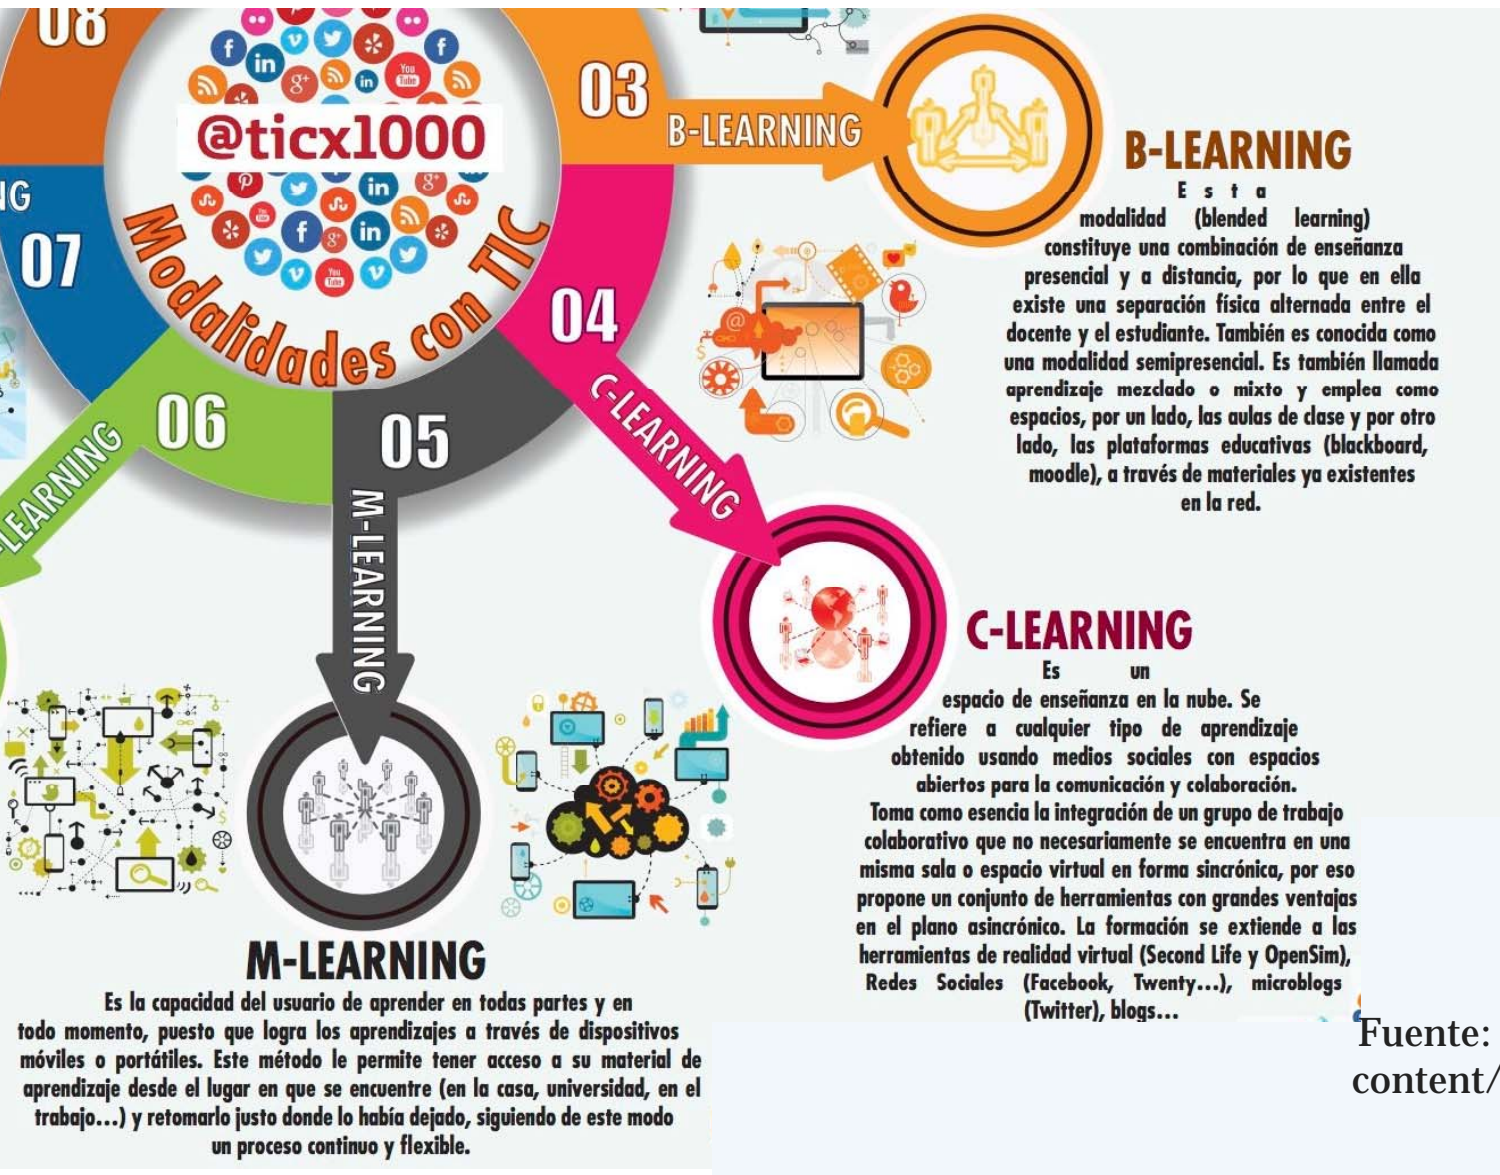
08

@ticx1000

Modalidades con TIC

03

B-LEARNING

IG

07

04

06

05

LEARNING

M-LEARNING

C-LEARNING

B-LEARNING

Esta modalidad (blended learning) constituye una combinación de enseñanza presencial y a distancia, por lo que en ella existe una separación física alternada entre el docente y el estudiante. También es conocida como una modalidad semipresencial. Es también llamada aprendizaje mezclado o mixto y emplea como espacios, por un lado, las aulas de clase y por otro lado, las plataformas educativas (blackboard, moodle), a través de materiales ya existentes en la red.

C-LEARNING

Es un espacio de enseñanza en la nube. Se refiere a cualquier tipo de aprendizaje obtenido usando medios sociales con espacios abiertos para la comunicación y colaboración. Toma como esencia la integración de un grupo de trabajo colaborativo que no necesariamente se encuentra en una misma sala o espacio virtual en forma sincrónica, por eso propone un conjunto de herramientas con grandes ventajas en el plano asincrónico. La formación se extiende a las herramientas de realidad virtual (Second Life y OpenSim), Redes Sociales (Facebook, Twenty...), microblogs (Twitter), blogs...

M-LEARNING

Es la capacidad del usuario de aprender en todas partes y en todo momento, puesto que logra los aprendizajes a través de dispositivos móviles o portátiles. Este método le permite tener acceso a su material de aprendizaje desde el lugar en que se encuentre (en la casa, universidad, en el trabajo...) y retomarlo justo donde lo había dejado, siguiendo de este modo un proceso continuo y flexible.

Fuente:
content/